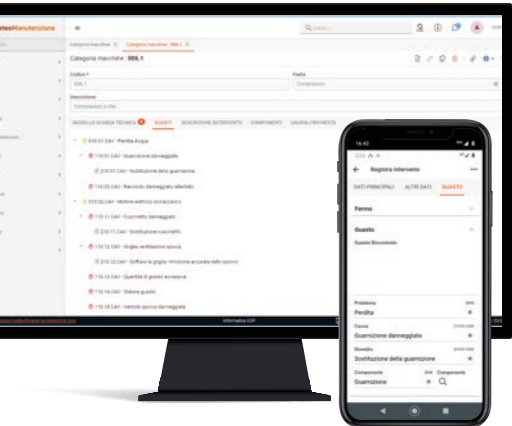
Manutenzione

Categorie macchine × Categoria macchina - 006.1 ×

Categoria macchine: 006.1

Codice *
006.1

Padre
Compressori

Descrizione
Compressori a Vite

MODELLA SCHEDA TECNICA GUASTI DESCRIZIONE INTERVENTI COMPONENTI CAUSALI RIPARATA

010.01 CAV - Perdita Acqua
110.01 CAV - Guarnizione danneggiata
210.01 CAV - Sostituzione della guarnizione
110.02 CAV - Raccordo danneggiato allentato
010.02 CAV - Motore elettrico arresta
110.11 CAV - Cuscinetto danneggiato
210.11 CAV - Sostituzione cuscinetto
110.12 CAV - Griglia ventilazione sporca
210.12 CAV - Soffiare la griglia rimozione accurata dello sporco
110.14 CAV - Quantità di grasso eccessiva
110.16 CAV - Statore guasto
110.18 CAV - Ventola sporca danneggiata

Informatica DGP

16:42

Registra intervento

DATI PRINCIPALI ALTRI DATI GUASTO

Fermo

Guasto

Guasto Riscontrato

Problema
Perdita

Causa
Guarnizione danneggiata

Rimedio
Sostituzione della guarnizione

Componente
Guarnizione